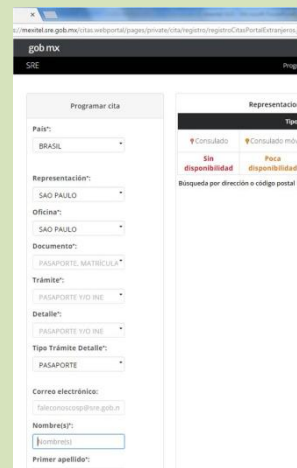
://mexitel.sre.gob.mx/citas.webportal/pages/private/cita/registro/registroCitasPortalExtranjeros.

gob mx

SRE

Progr

Programar cita

País*:

BRASIL

Representación*:

SAO PAULO

Oficina*:

SAO PAULO

Documento*:

PASAPORTE, MATRÍCULA

Trámite*:

PASAPORTE Y/O INE

Detalle*:

PASAPORTE Y/O INE

Tipo Trámite Detalle*:

PASAPORTE

Correo electrónico:

faleconoscosp@sre.gob.n

Nombre(s)*:

Nombre(s)

Primer apellido*:

Representacio

Tipo

Consulado

Consulado móv

Sin disponibilidad

Poca disponibilidad

Búsqueda por dirección o código postal